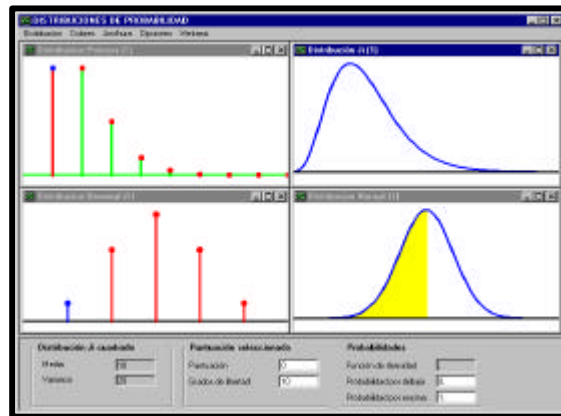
DISTRIBUCIONES DE PROBABILIDAD

Distribución Colores Archivos Opciones Ventana

Distribución Poisson (1)

Distribución Ji (1)

Distribución Binomial (1)

Distribución Normal (1)

Distribución Ji cuadrado

Media 10

Varianza 20

Particularidades seleccionado

Particularidad 0

Grados de libertad 10

Probabilidades

Función de densidad

Probabilidad por debajo 0

Probabilidad por encima 1